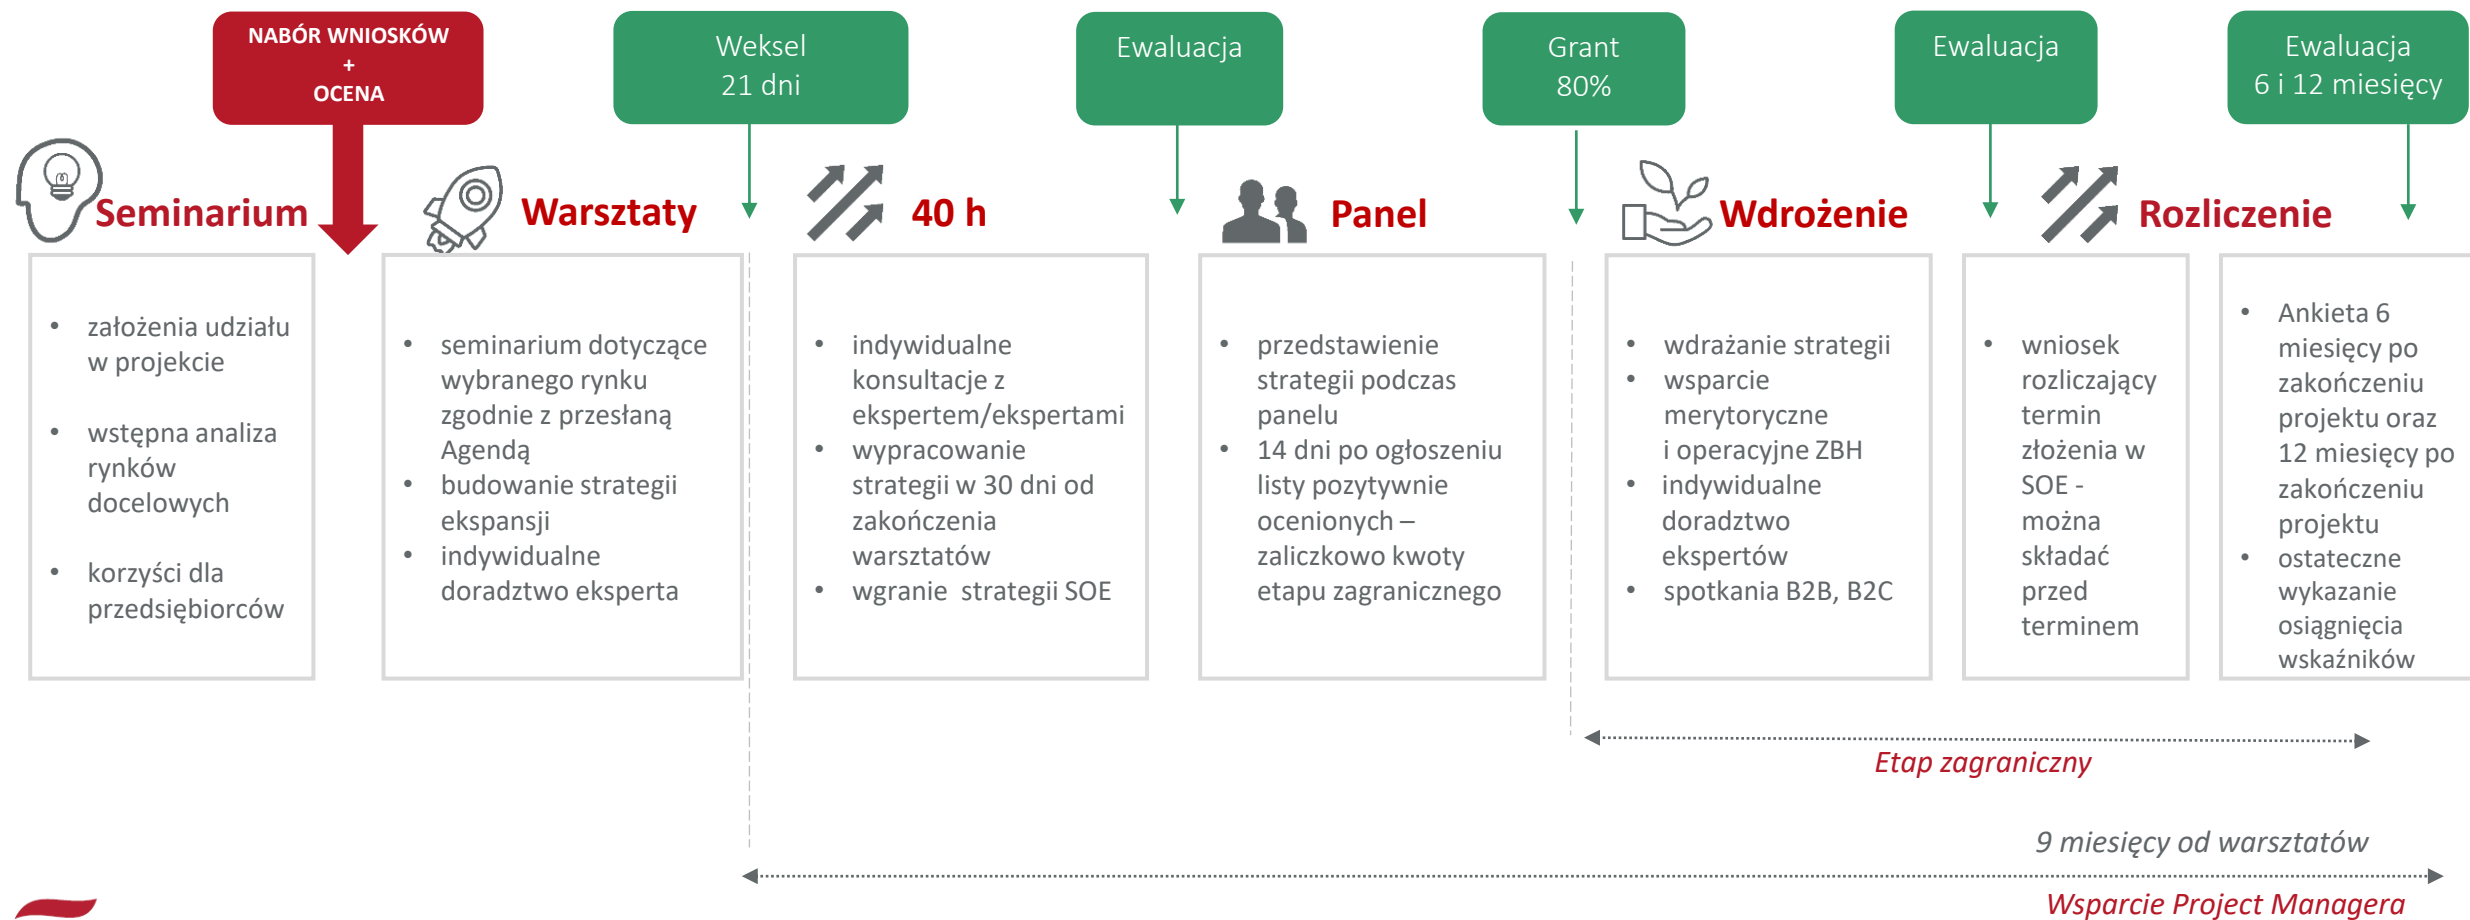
NABÓR WNIOSKÓW
+
OCENA

Weksel
21 dni

Ewaluacja

Grant
80%

Ewaluacja

Ewaluacja
6 i 12 miesięcy

Seminarium

Warsztaty

40 h

Panel

Wdrożenie

Rozliczenie

- założenia udziału w projekcie
- wstępna analiza rynków docelowych
- korzyści dla przedsiębiorców

- seminarium dotyczące wybranego rynku zgodnie z przesłaną Agendą
- budowanie strategii ekspansji
- indywidualne doradztwo eksperta

- indywidualne konsultacje z ekspertem/ekspertami
- wypracowanie strategii w 30 dni od zakończenia warsztatów
- wgranie strategii SOE

- przedstawienie strategii podczas panelu
- 14 dni po ogłoszeniu listy pozytywnie ocenionych – zaliczkowo kwoty etapu zagranicznego

- wdrażanie strategii
- wsparcie merytoryczne i operacyjne ZBH
- indywidualne doradztwo ekspertów
- spotkania B2B, B2C

- wniosek rozliczający termin złożenia w SOE - można składać przed terminem

- Ankieta 6 miesięcy po zakończeniu projektu oraz 12 miesięcy po zakończeniu projektu
- ostateczne wykazanie osiągnięcia wskaźników

Etap zagraniczny

9 miesięcy od warsztatów

Wsparcie Project Managera